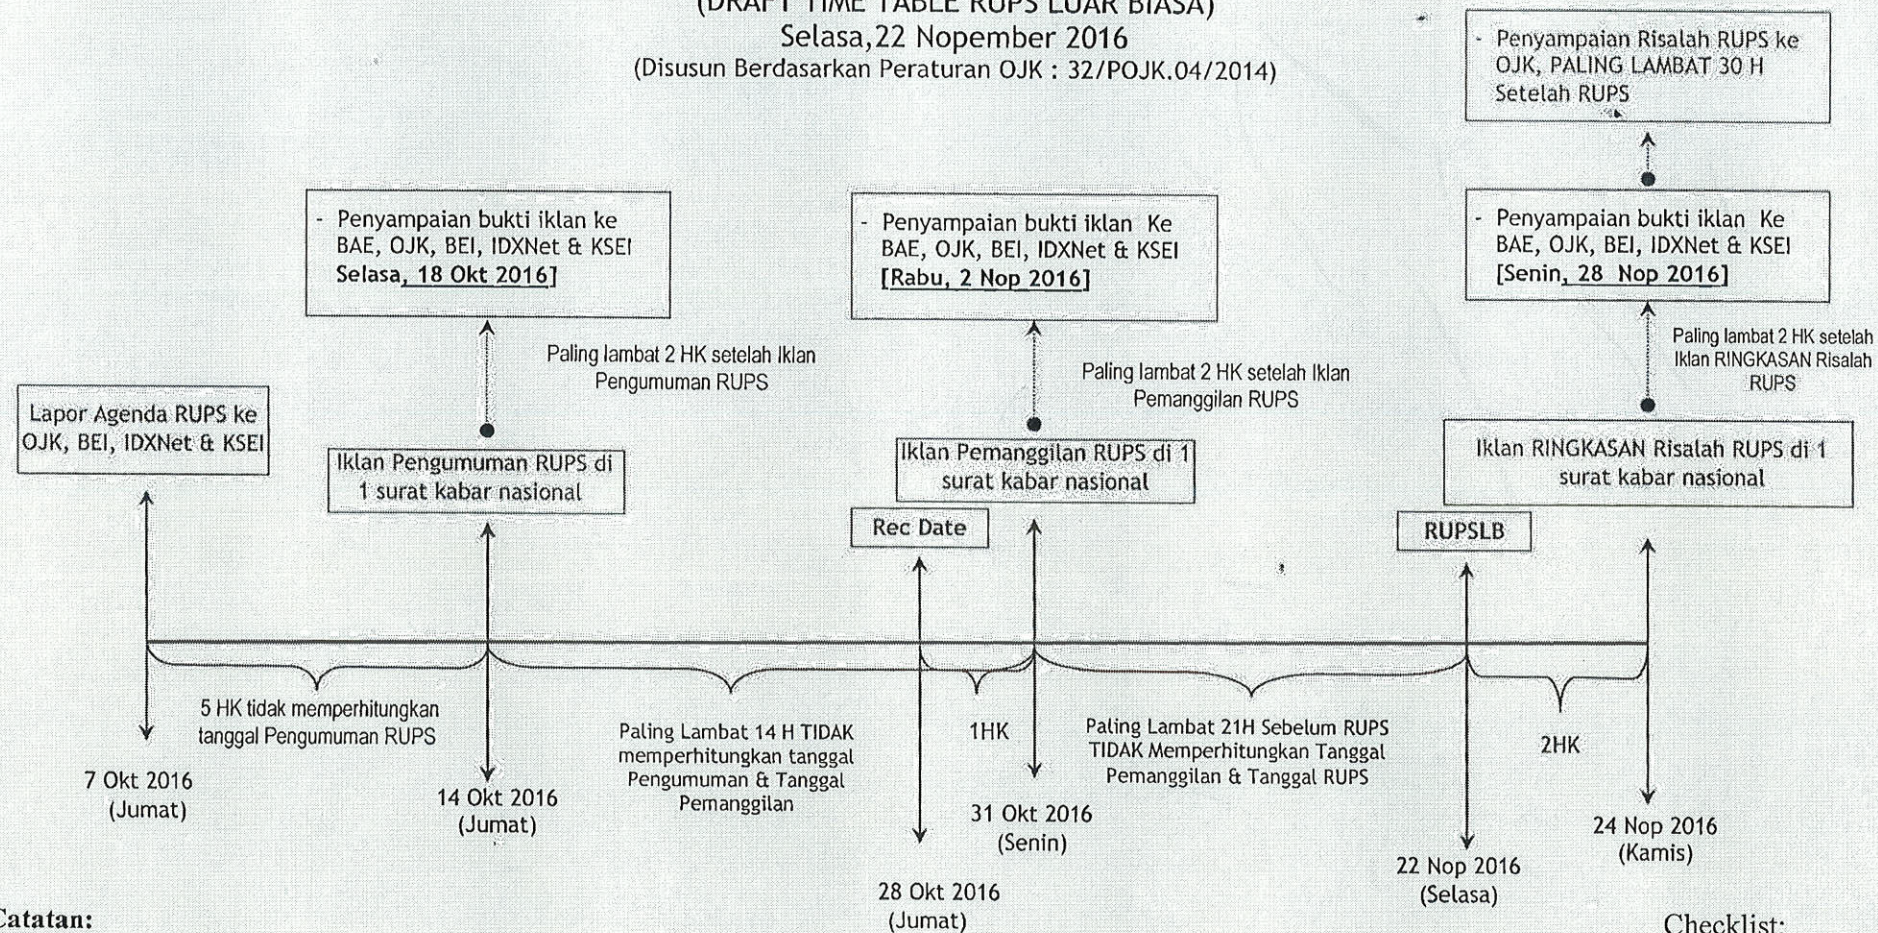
(DRAFT TIME TABLE RUPS LUAR BIASA)
Selasa,22 Nopember 2016
(Disusun Berdasarkan Peraturan OJK : 32/POJK.04/2014)

- Penyampaian Risalah RUPS ke OJK, PALING LAMBAT 30 H Setelah RUPS

- Penyampaian bukti iklan ke BAE, OJK, BEI, IDXNet & KSEI Selasa, 18 Okt 2016]

- Penyampaian bukti iklan Ke BAE, OJK, BEI, IDXNet & KSEI [Rabu, 2 Nop 2016]

- Penyampaian bukti iklan Ke BAE, OJK, BEI, IDXNet & KSEI [Senin, 28 Nop 2016]

Paling lambat 2 HK setelah Iklan Pengumuman RUPS

Paling lambat 2 HK setelah Iklan Pemanggilan RUPS

Paling lambat 2 HK setelah Iklan RINGKASAN Risalah RUPS

Lapor Agenda RUPS ke OJK, BEI, IDXNet & KSEI

Iklan Pengumuman RUPS di 1 surat kabar nasional

Iklan Pemanggilan RUPS di 1 surat kabar nasional

Iklan RINGKASAN Risalah RUPS di 1 surat kabar nasional

Rec Date

RUPSLB

5 HK tidak memperhitungkan tanggal Pengumuman RUPS

Paling Lambat 14 H TIDAK memperhitungkan tanggal Pengumuman & Tanggal Pemanggilan

1HK

Paling Lambat 21H Sebelum RUPS TIDAK Memperhitungkan Tanggal Pemanggilan & Tanggal RUPS

2HK

7 Okt 2016 (Jumat)

14 Okt 2016 (Jumat)

28 Okt 2016 (Jumat)

31 Okt 2016 (Senin)

22 Nop 2016 (Selasa)

24 Nop 2016 (Kamis)

Catatan:

Checklist: